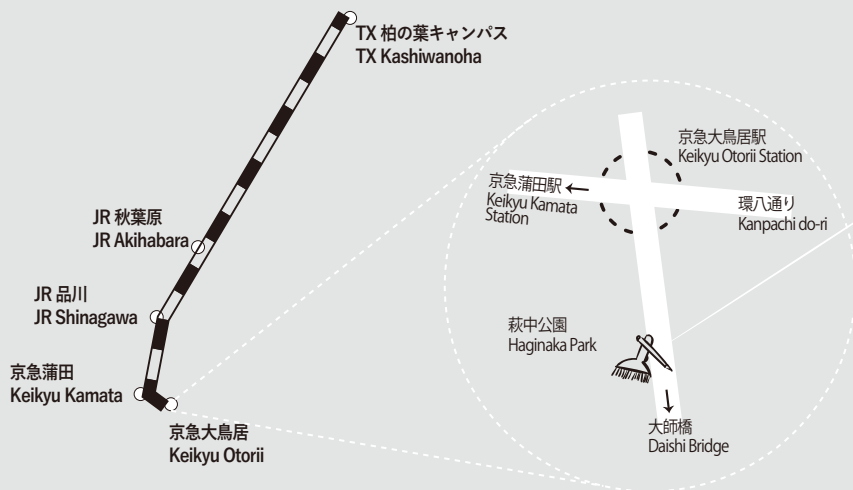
TX 柏の葉キャンパス
TX Kashiwanoha

JR 秋葉原
JR Akihabara

JR 品川
JR Shinagawa

京急蒲田
Keikyu Kamata

京急大鳥居
Keikyu Otorii

京急大鳥居駅
Keikyu Otorii Station

京急蒲田駅
Keikyu Kamata Station

環八通り
Kanpachi do-ri

萩中公園
Haginaka Park

大師橋
Daishi Bridge